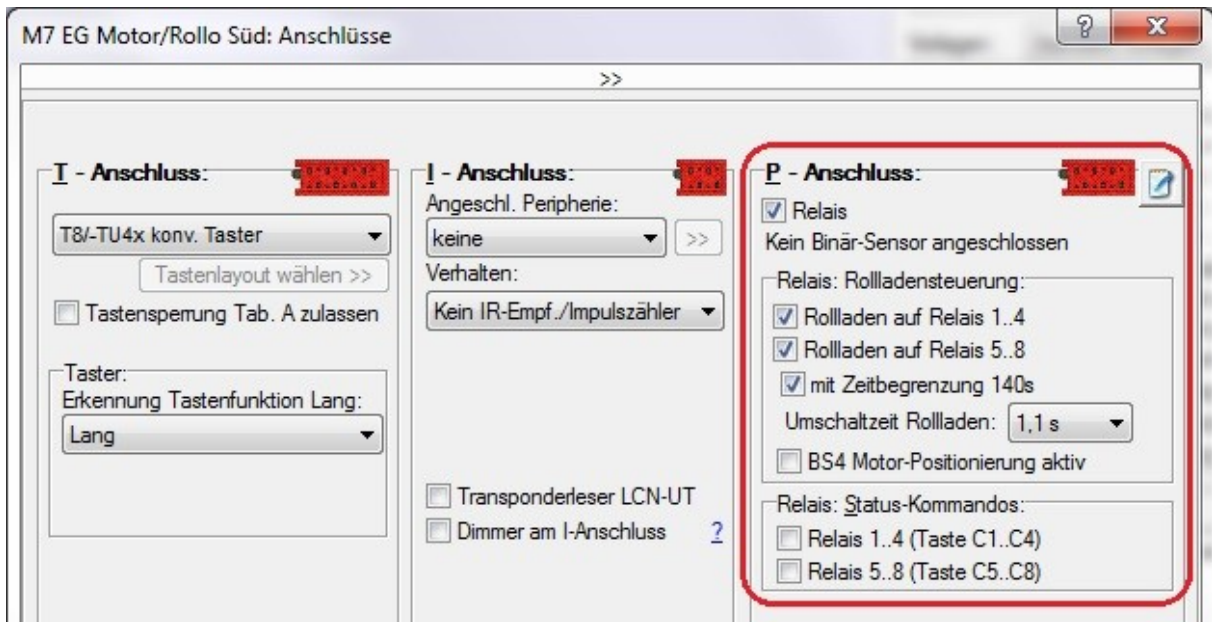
M7 EG Motor/Rollo Süd: Anschlüsse

?
X

>>

T - Anschluss:

T8/-TU4x konv. Taster

Tastenlayout wählen >>

Tastensperrung Tab. A zulassen

Taster:
Erkennung Tastenfunktion Lang:

Lang

I - Anschluss:

Angeschl. Peripherie:

keine

>>

Verhalten:

Kein IR-Empf./Impulszähler

Transponderleser LCN-UT

Dimmer am I-Anschluss

?

P - Anschluss:

Relais

Kein Binär-Sensor angeschlossen

Relais: Rollladensteuerung:

Rollladen auf Relais 1..4

Rollladen auf Relais 5..8

mit Zeitbegrenzung 140s

Umschaltzeit Rollladen: 1,1 s

BS4 Motor-Positionierung aktiv

Relais: Status-Kommandos:

Relais 1..4 (Taste C1..C4)

Relais 5..8 (Taste C5..C8)